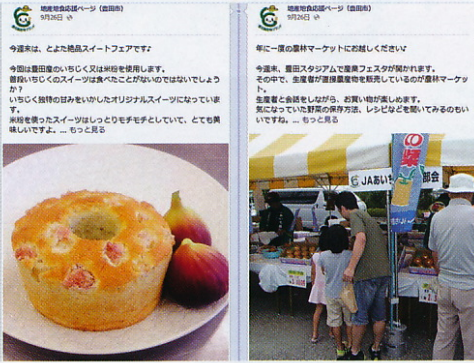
地産地食応援ページ（豊田市）
9月26日

今週末は、とよた絶品スイートフェアです♪

今回は豊田産のいちじく又は米粉を使用します。
普段いちじくのスイーツは食べたことがないのではないでしょうか？
いちじく独特の甘みをいかしたオリジナルスイーツになっています。
米粉を使ったスイーツはしっとりモチモチとしていて、とても美味しいですよ。... もっと見る

地産地食応援ページ（豊田市）
9月26日

年に一度の農林マーケットにお越しください♪

今週末、豊田スタジアムで農業フェスタが開かれます。
その中で、生産者が直接農産物を販売しているのが農林マーケット。
生産者と会話をしながら、お買い物が楽しめます。
気になっていた野菜の保存方法、レシピなどを聞いてみるのもいいですね。... もっと見る

JAあいち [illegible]部会
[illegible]の実